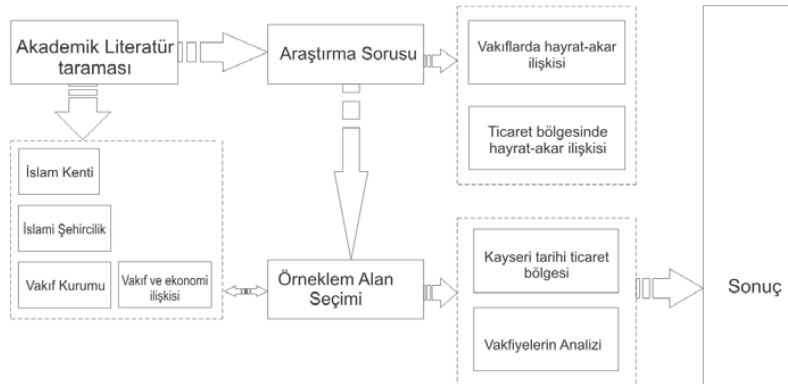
Akademik Literatür taraması

Araştırma Sorusu

Vakıflarda hayrat-akar ilişkisi

Ticaret bölgesinde hayrat-akar ilişkisi

İslam Kenti

İslami Şehircilik

Vakıf Kurumu

Vakıf ve ekonomi ilişkisi

Örneklem Alan Seçimi

Kayseri tarihi ticaret bölgesi

Vakfiyelerin Analizi

Sonuç